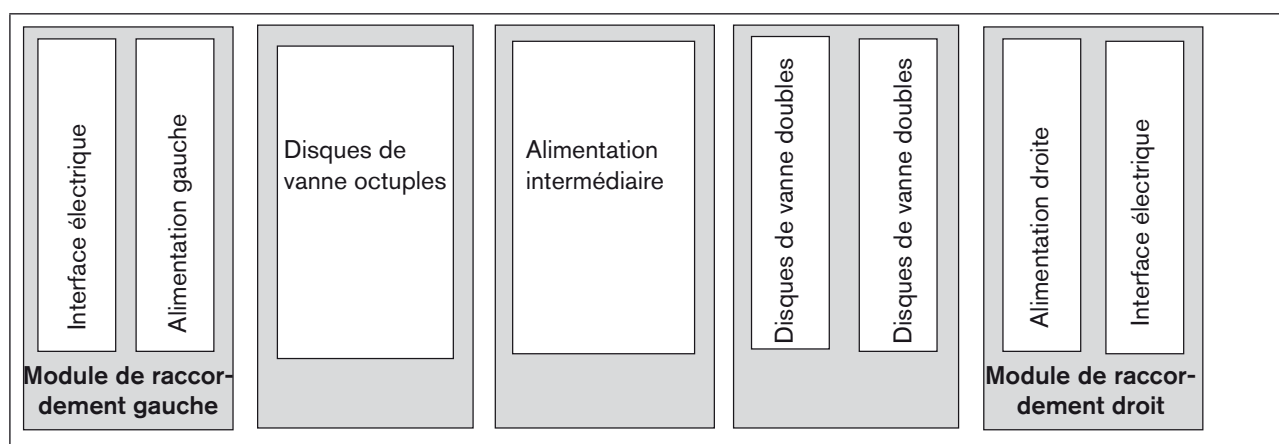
Interface électrique

Alimentation gauche

Module de raccordement gauche

Disques de vanne octuples

Alimentation intermédiaire

Disques de vanne doubles

Disques de vanne doubles

Alimentation droite

Interface électrique

Module de raccordement droit